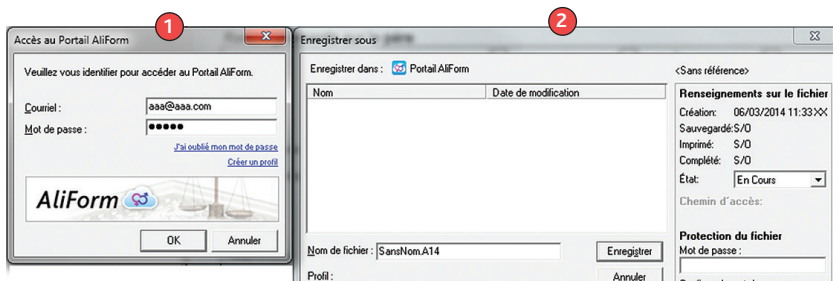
1
Accès au Portail AliForm
Veuillez vous identifier pour accéder au Portail AliForm.
Courriel : aaa@aaa.com
Mot de passe : ●●●●●
J'ai oublié mon mot de passe
Créer un profil
AliForm
OK
Annuler

2
Enregistrer sous
Enregistrer dans : Portail AliForm
Nom
Date de modification
Nom de fichier : SansNom.A14
Enregistrer
Profil :
Annuler
<Sans référence>
Renseignements sur le fichier
Création: 06/03/2014 11:33 XX
Sauvegardé: S/O
Imprimé: S/O
Complété: S/O
État: En Cours
Chemin d'accès:
Protection du fichier
Mot de passe :